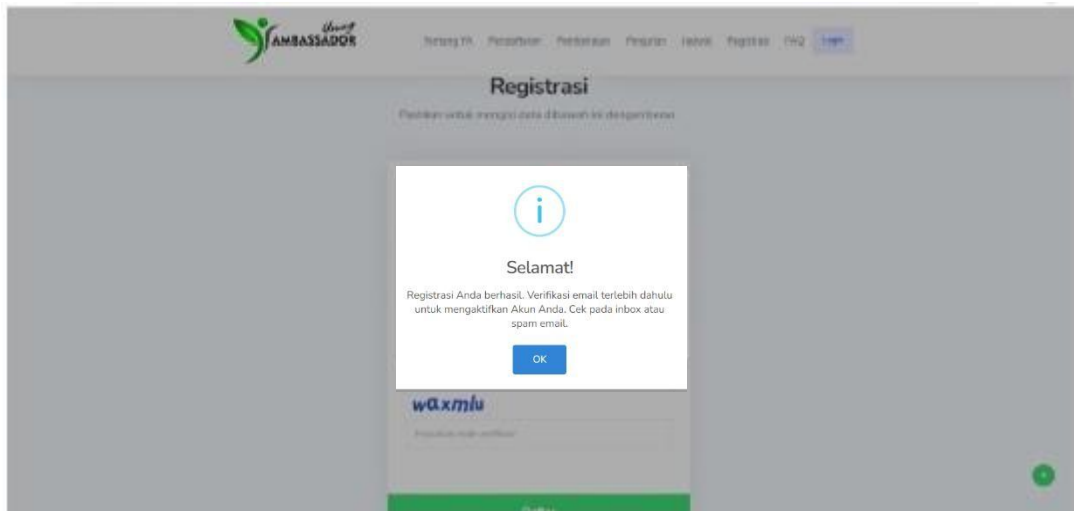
Young AMBASSADOR

Tentang YA Pendaftaran Pembekalan Penjurian Hadiah Registrasi FAQ Login

Registrasi

Pastikan untuk mengisi data dibawah ini dengan benar

i

Selamat!

Registrasi Anda berhasil. Verifikasi email terlebih dahulu untuk mengaktifkan Akun Anda. Cek pada inbox atau spam email.

OK

waxmlu

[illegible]

Daftar